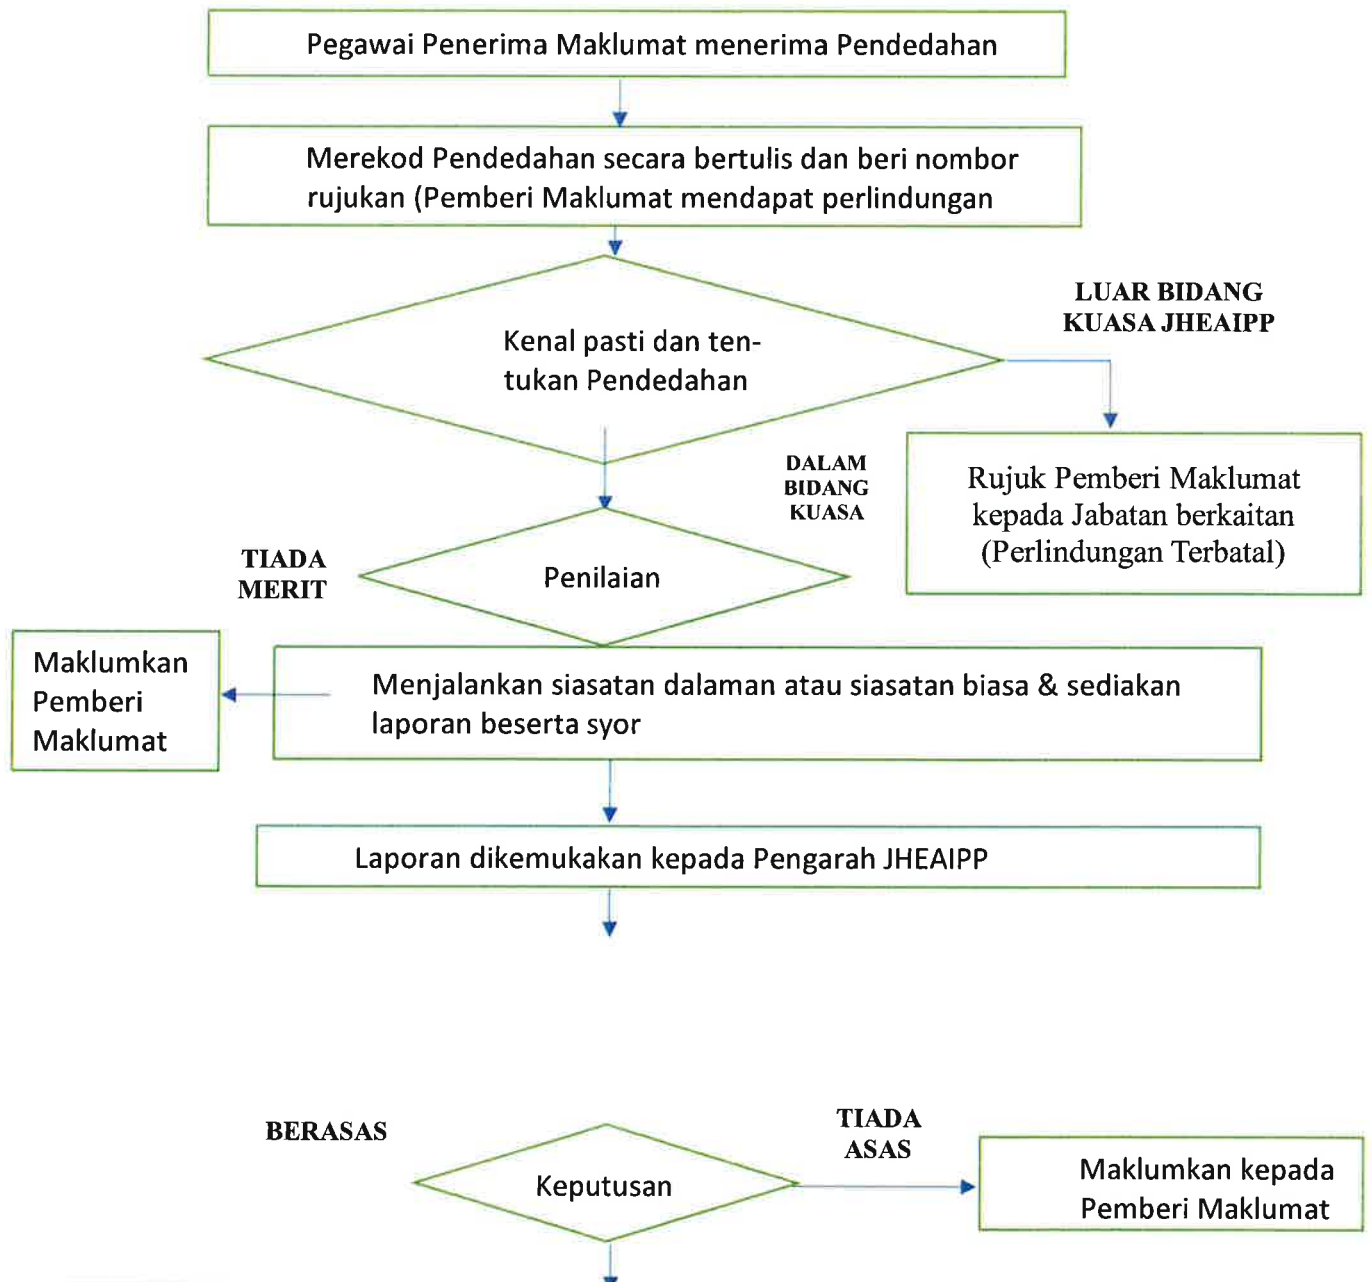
Pegawai Penerima Maklumat menerima Pendedahan

Merekod Pendedahan secara bertulis dan beri nombor rujukan (Pemberi Maklumat mendapat perlindungan

Kenal pasti dan tentukan Pendedahan

LUAR BIDANG KUASA JHEAIPP

Rujuk Pemberi Maklumat kepada Jabatan berkaitan (Perlindungan Terbatal)

DALAM BIDANG KUASA

TIADA MERIT

Penilaian

Maklumkan Pemberi Maklumat

Menjalankan siasatan dalaman atau siasatan biasa & sediakan laporan beserta syor

Laporan dikemukakan kepada Pengarah JHEAIPP

BERASAS

Keputusan

TIADA ASAS

Maklumkan kepada Pemberi Maklumat